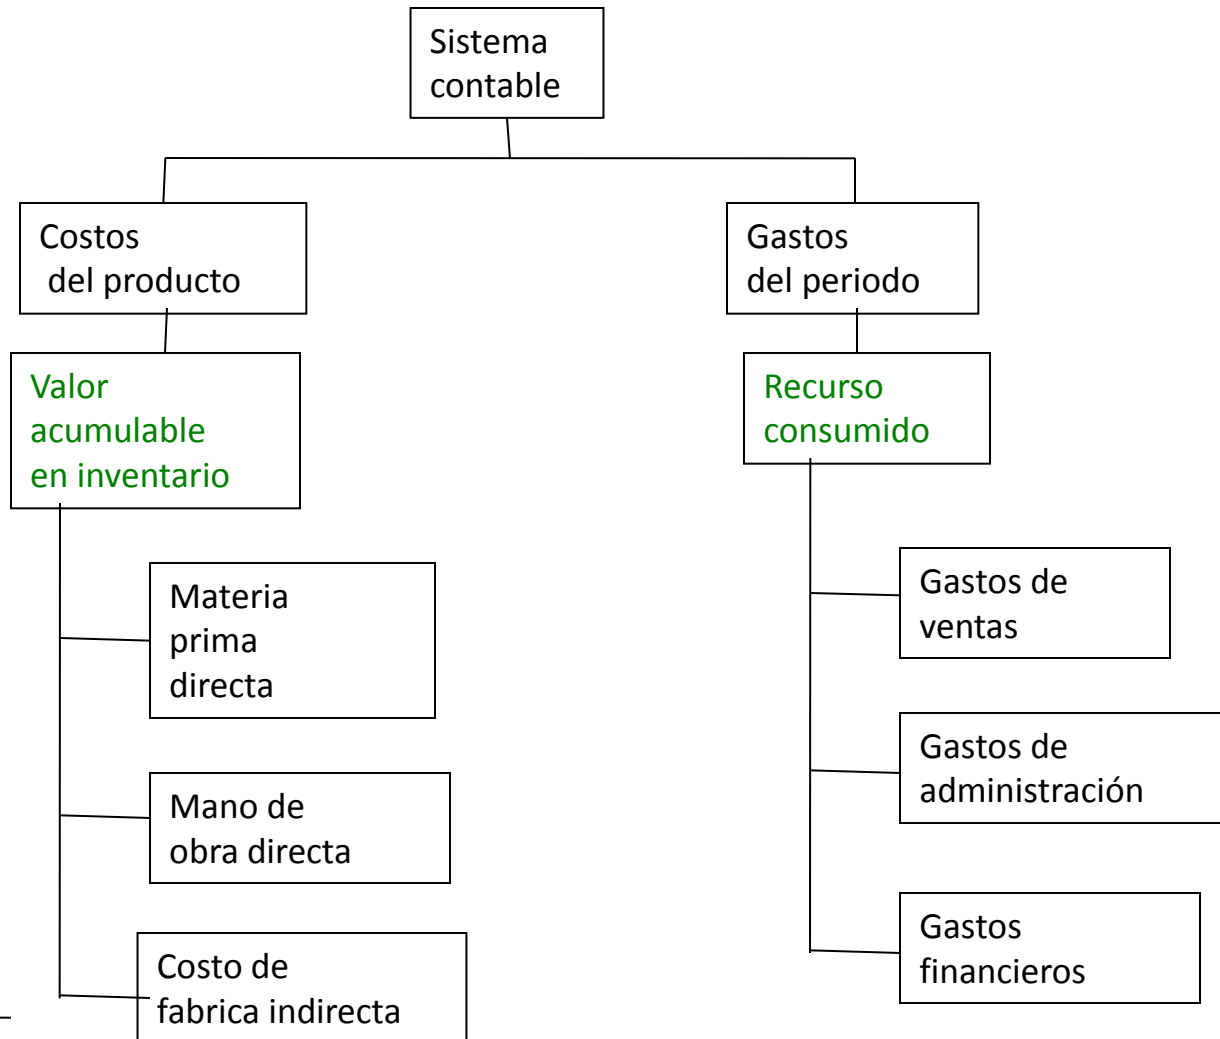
Sistema contable

Costos del producto

Gastos del periodo

Valor acumulable en inventario

Recurso consumido

Materia prima directa

Mano de obra directa

Costo de fabrica indirecta

Gastos de ventas

Gastos de administración

Gastos financieros